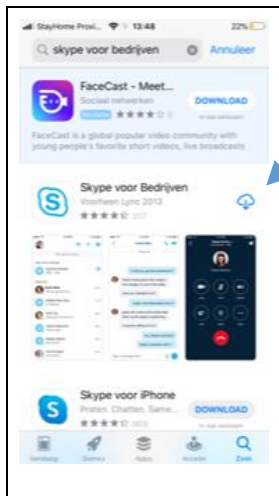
StayHome Proxi... 13:48 22%

skype voor bedrijven Annuleer

FaceCast - Meet...
Sociaal netwerken
DOWNLOAD
FaceCast is a global popular video community with young people's favorite short videos, live broadcasts

Skype voor Bedrijven
Voorheen Lync 2013
★★★★☆ 337

Skype voor iPhone
Praten. Chatten. Same...
★★★★☆ 363
DOWNLOAD

Vandaag Games Apps Arcade Zoek